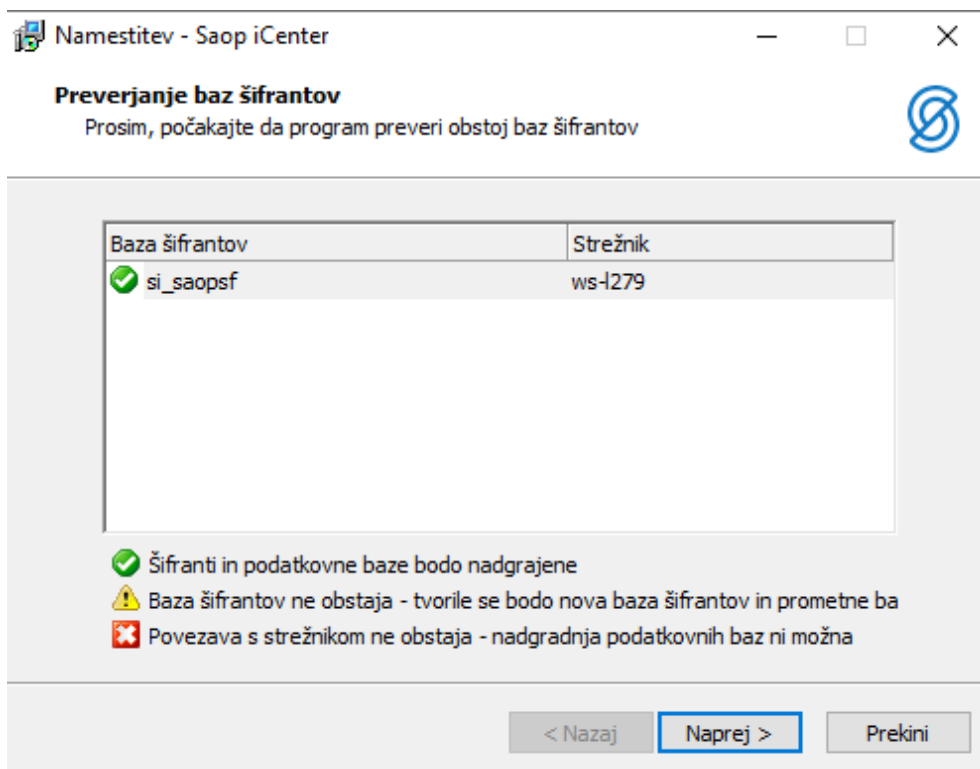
Namestitev - Saop iCenter

Preverjanje baz šifrantov
Prosim, počakajte da program preveri obstoj baz šifrantov

| Baza šifrantov | Strežnik |
|---|---|
| si_saopsf | ws-l279 |

Šifranti in podatkovne baze bodo nadgrajene
Baza šifrantov ne obstaja - tvorile se bodo nova baza šifrantov in prometne ba
Povezava s strežnikom ne obstaja - nadgradnja podatkovnih baz ni možna

< Nazaj
Naprej >
Prekini